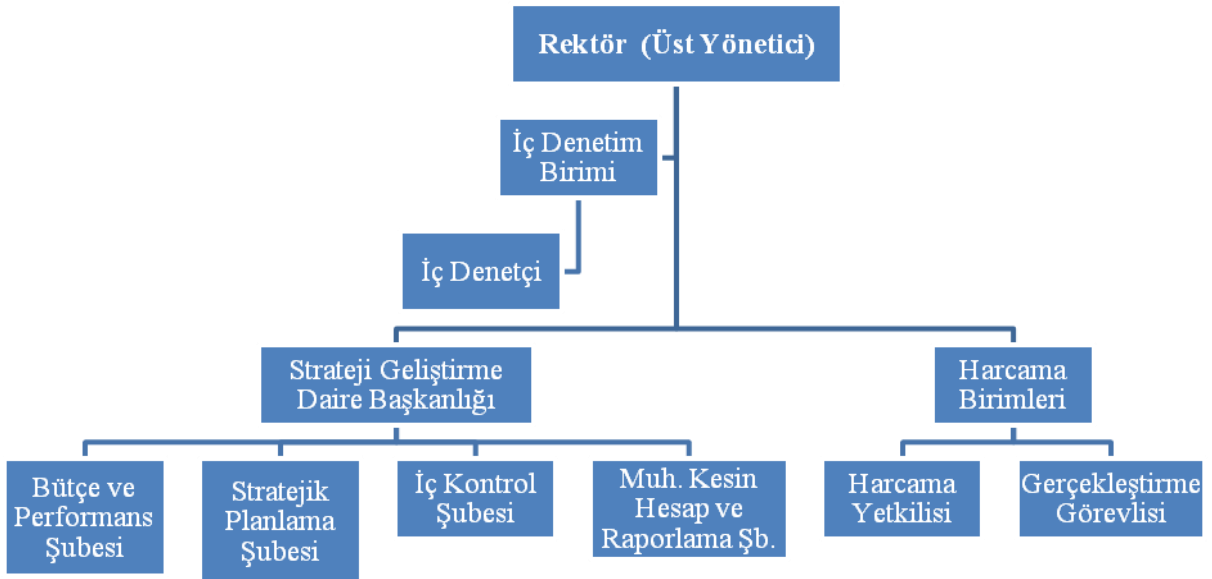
Rektör (Üst Yönetici)

İç Denetim Birimi

İç Denetçi

Strateji Geliştirme Daire Başkanlığı

Harcama Birimleri

Bütçe ve Performans Şubesi

Stratejik Planlama Şubesi

İç Kontrol Şubesi

Muh. Kesin Hesap ve Raporlama Şb.

Harcama Yetkilisi

Gerçekleştirme Görevlisi